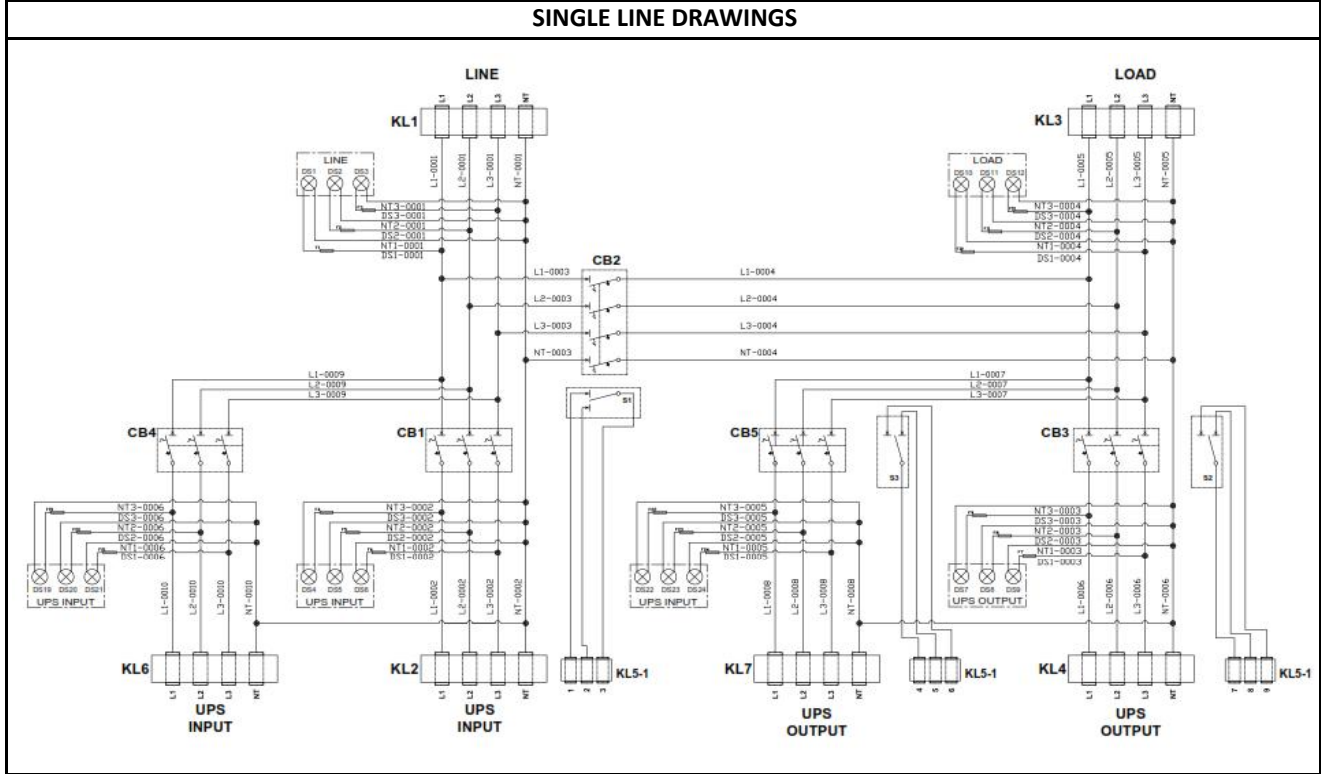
SINGLE LINE DRAWINGS

LINE

KL1

L1 L2 L3 NT

L1-0001 L2-0001 L3-0001 NT-0001

LINE

DS1 DS2 DS3

NT3-0001
DS3-0001
NT2-0001
DS2-0001
NT1-0001
DS1-0001

LOAD

KL3

L1 L2 L3 NT

L1-0005 L2-0005 L3-0005 NT-0005

LOAD

DS10 DS11 DS12

NT3-0004
DS3-0004
NT2-0004
DS2-0004
NT1-0004
DS1-0004

CB2

L1-0003 L1-0004
L2-0003 L2-0004
L3-0003 L3-0004
NT-0003 NT-0004

S1

L1-0009
L2-0009
L3-0009

L1-0007
L2-0007
L3-0007

CB4

CB1

CB5

S3

CB3

S2

NT3-0006
DS3-0006
NT2-0006
DS2-0006
NT1-0006
DS1-0006

DS19 DS20 DS21

UPS INPUT

L1-0010 L2-0010 L3-0010 NT-0010

NT3-0002
DS3-0002
NT2-0002
DS2-0002
NT1-0002
DS1-0002

DS4 DS5 DS6

UPS INPUT

L1-0002 L2-0002 L3-0002 NT-0002

NT3-0005
DS3-0005
NT2-0005
DS2-0005
NT1-0005
DS1-0005

DS22 DS23 DS24

UPS INPUT

L1-0008 L2-0008 L3-0008 NT-0008

NT3-0003
DS3-0003
NT2-0003
DS2-0003
NT1-0003
DS1-0003

DS7 DS8 DS9

UPS OUTPUT

L1-0006 L2-0006 L3-0006 NT-0006

KL6
L1 L2 L3 NT
UPS
INPUT

KL2
L1 L2 L3 NT
UPS
INPUT

1 2 3 KL5-1

KL7
L1 L2 L3 NT
UPS
OUTPUT

4 5 6 KL5-1

KL4
L1 L2 L3 NT
UPS
OUTPUT

7 8 9 KL5-1